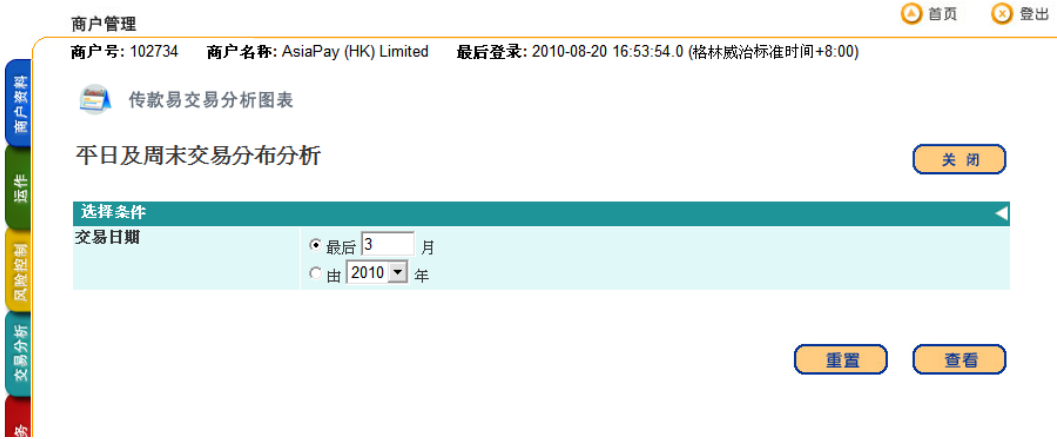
商户管理

首页 登出

商户号: 102734 商户名称: AsiaPay (HK) Limited 最后登录: 2010-08-20 16:53:54.0 (格林威治标准时间+8:00)

商户资料

运作

风险控制

交易分析

务

传款易交易分析图表

平日及周末交易分布分析

关 闭

选择条件

交易日期

最后 3 月

由 2010 年

重置

查看